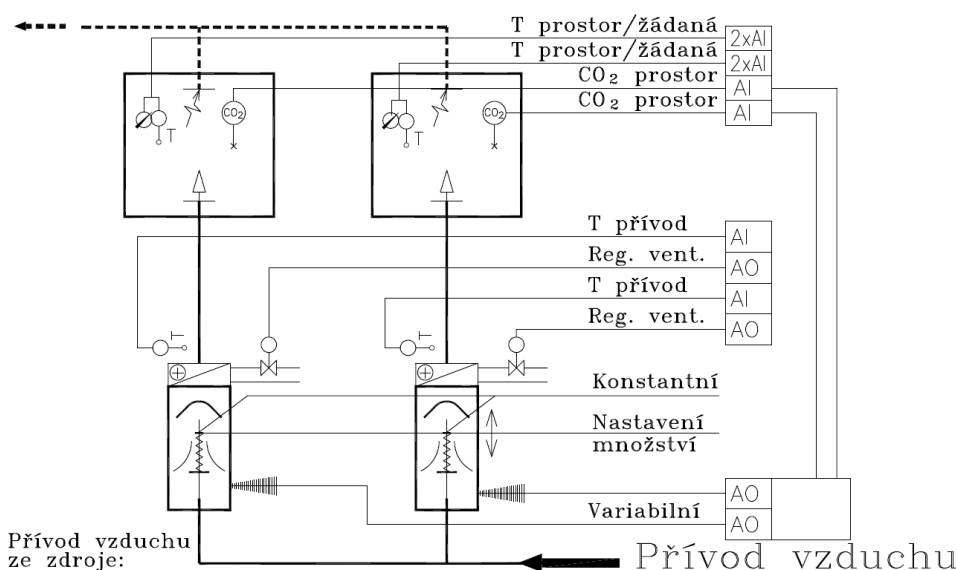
T prostor/žádaná 2xAI
T prostor/žádaná 2xAI
$CO_2$ prostor AI
$CO_2$ prostor AI

$CO_2$ T
$CO_2$ T

T přívod AI
Reg. vent. AO
T přívod AI
Reg. vent. AO

T
T

Konstantní
Nastavení množství

AO
Variabilní AO

Přívod vzduchu ze zdroje:
Přívod vzduchu